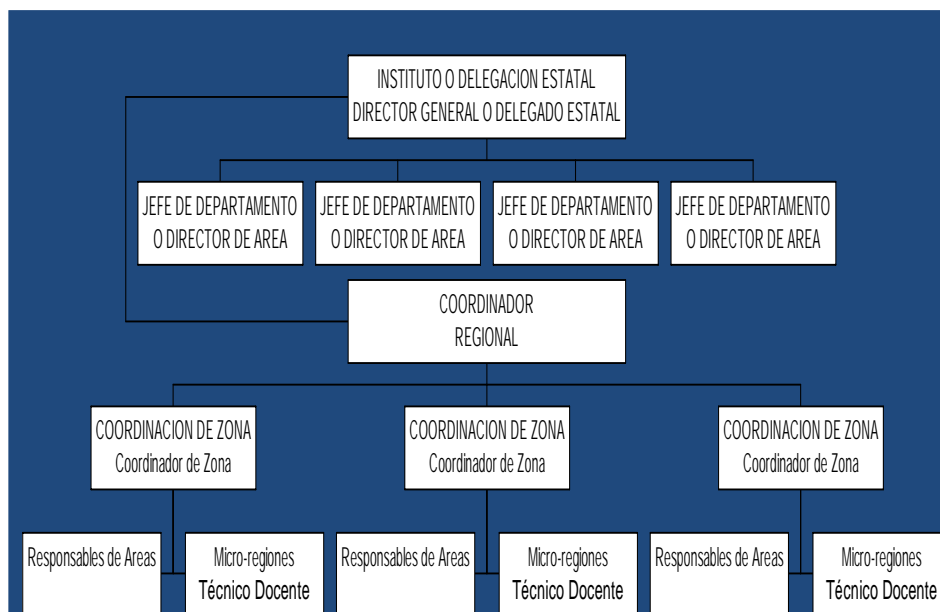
INSTITUTO O DELEGACION ESTATAL
DIRECTOR GENERAL O DELEGADO ESTATAL

JEFE DE DEPARTAMENTO O DIRECTOR DE AREA

JEFE DE DEPARTAMENTO O DIRECTOR DE AREA

JEFE DE DEPARTAMENTO O DIRECTOR DE AREA

JEFE DE DEPARTAMENTO O DIRECTOR DE AREA

COORDINADOR
REGIONAL

COORDINACION DE ZONA
Coordinador de Zona

COORDINACION DE ZONA
Coordinador de Zona

COORDINACION DE ZONA
Coordinador de Zona

Responsables de Areas

Micro-regiones
Técnico Docente

Responsables de Areas

Micro-regiones
Técnico Docente

Responsables de Areas

Micro-regiones
Técnico Docente